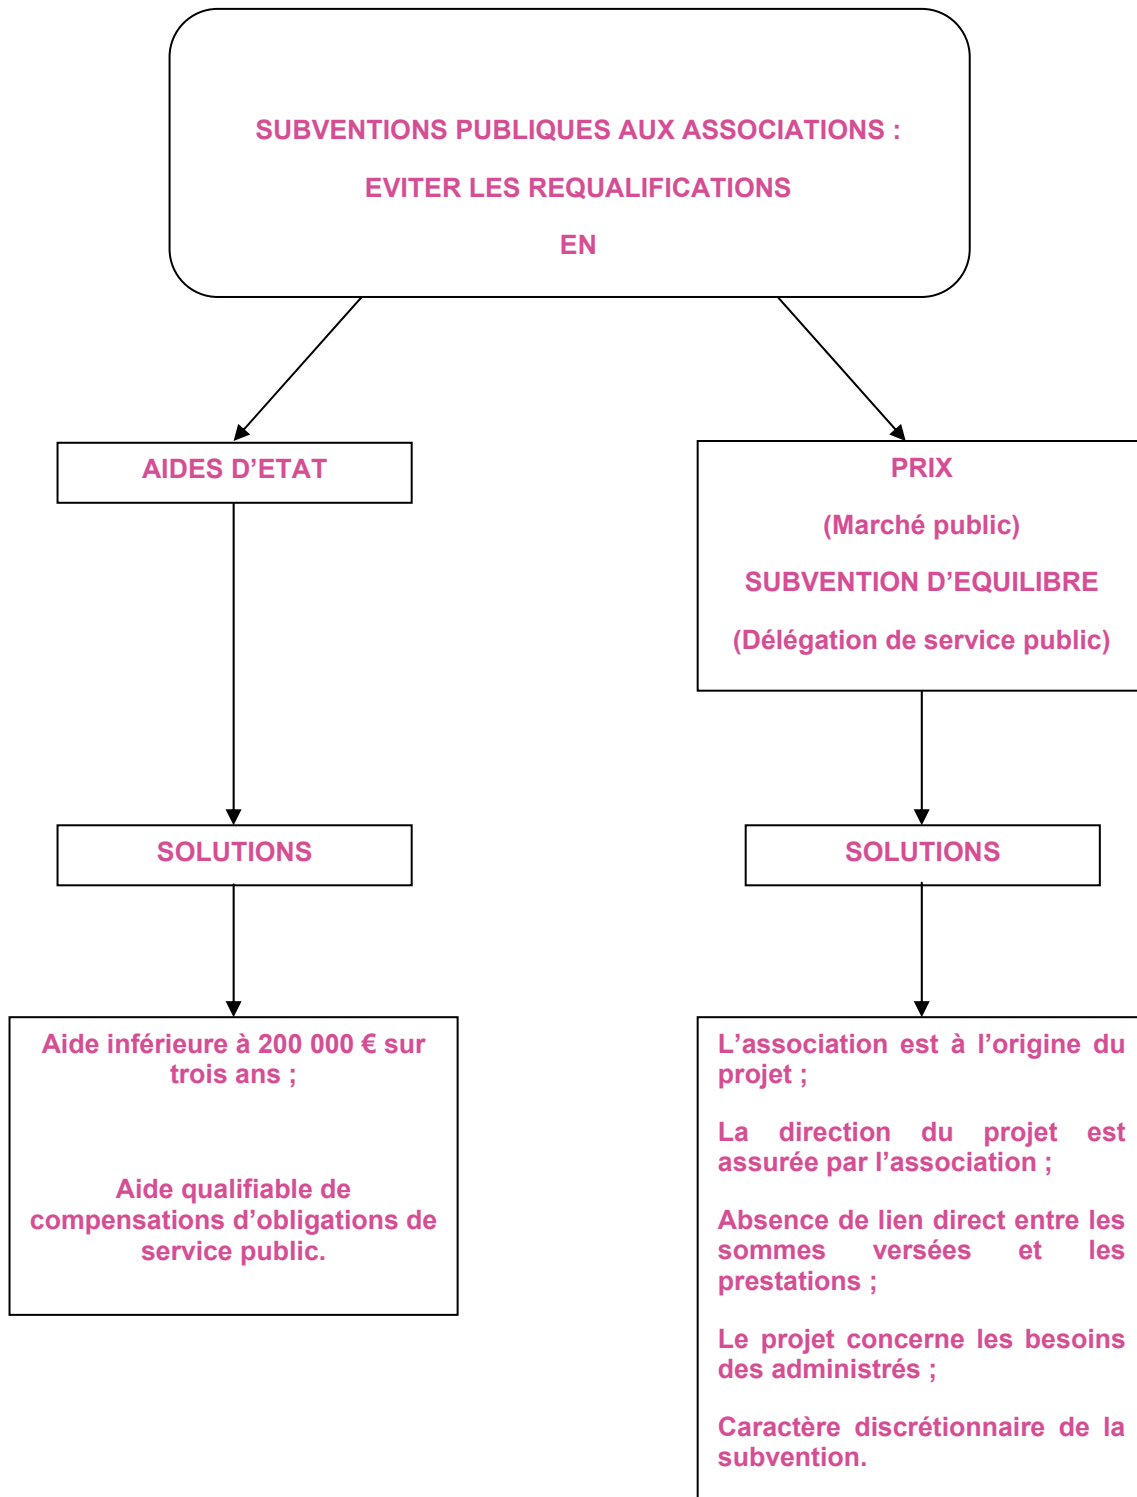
SUBVENTIONS PUBLIQUES AUX ASSOCIATIONS :

EVITER LES REQUALIFICATIONS

EN

AIDES D’ETAT

PRIX

(Marché public)

SUBVENTION D’EQUILIBRE

(Délégation de service public)

SOLUTIONS

SOLUTIONS

Aide inférieure à 200 000 € sur trois ans ;

Aide qualifiable de compensations d’obligations de service public.

L’association est à l’origine du projet ;

La direction du projet est assurée par l’association ;

Absence de lien direct entre les sommes versées et les prestations ;

Le projet concerne les besoins des administrés ;

Caractère discrétionnaire de la subvention.